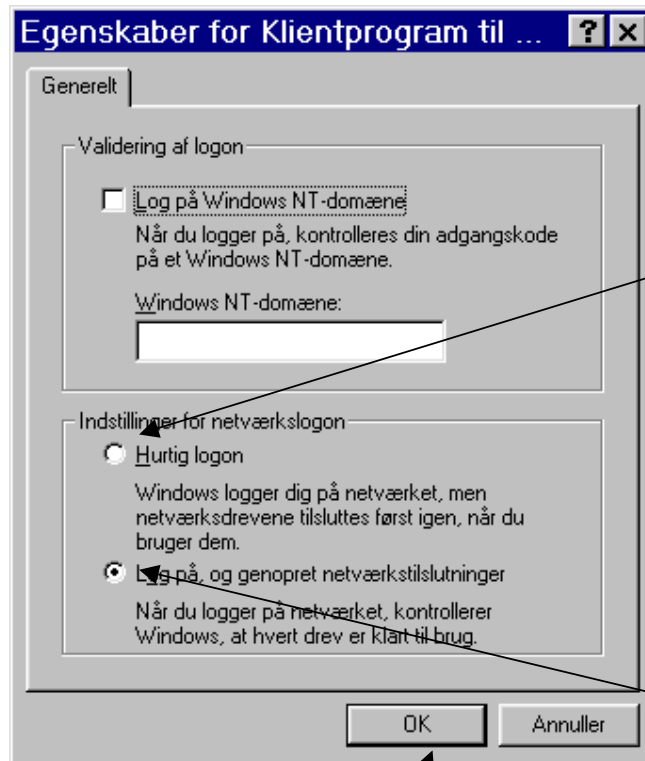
Egenskaber for Klientprogram til ... ? ×

Generelt

Validering af logon

Log på Windows NT-domæne

Når du logger på, kontrolleres din adgangskode på et Windows NT-domæne.

Windows NT-domæne:

Indstillinger for netværkslogon

Hurtig logon

Windows logger dig på netværket, men netværksdrevene tilsluttes først igen, når du bruger dem.

Log på, og genopret netværkstilslutninger

Når du logger på netværket, kontrollerer Windows, at hvert drev er klart til brug.

OK

Annuller